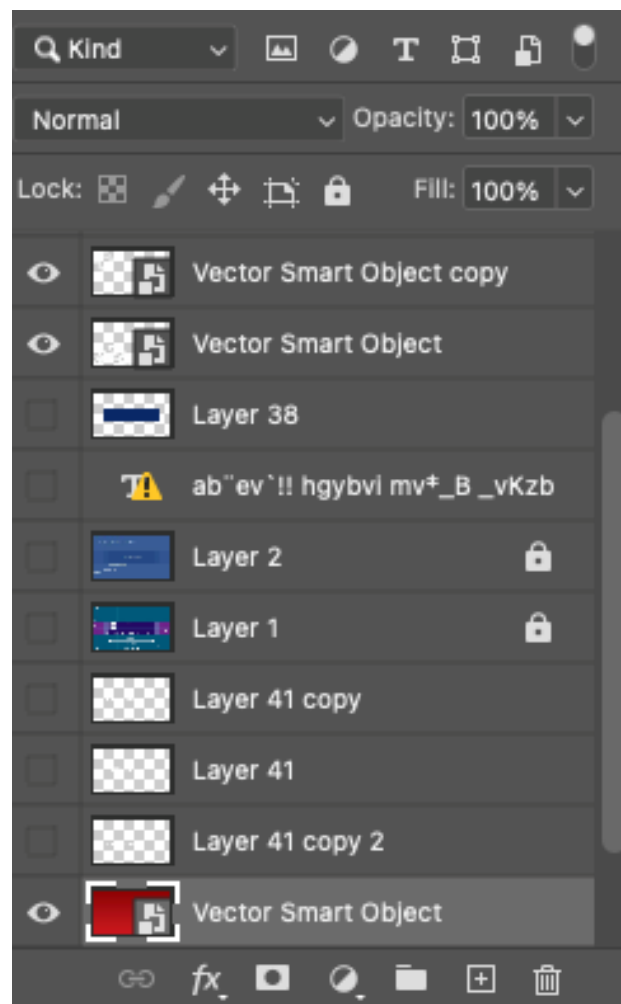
Kind

Normal
Opacity: 100%

Lock:
Fill: 100%

Vector Smart Object copy

Vector Smart Object

Layer 38

ab¨ev`!! hgybvl mv‡_B _vKzb

Layer 2

Layer 1

Layer 41 copy

Layer 41

Layer 41 copy 2

Vector Smart Object

fx